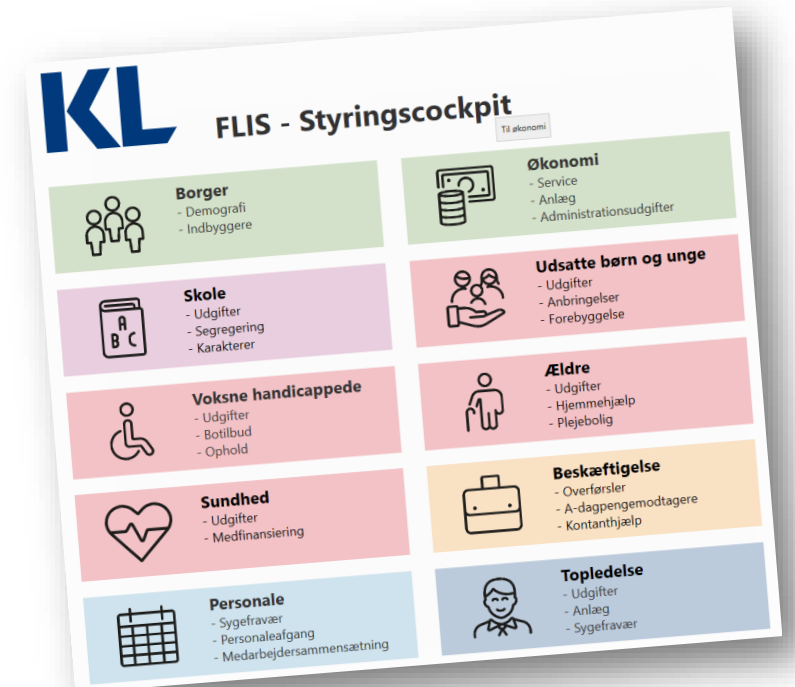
KL

FLIS - Styringscockpit

Til økonomi

Borger
- Demografi
- Indbyggere

Økonomi
- Service
- Anlæg
- Administrationsudgifter

Skole
- Udgifter
- Segregering
- Karakterer

A B C

Udsatte børn og unge
- Udgifter
- Anbringelser
- Forebyggelse

Voksne handicappede
- Udgifter
- Botilbud
- Ophold

Ældre
- Udgifter
- Hjemmehjælp
- Plejebolig

Sundhed
- Udgifter
- Medfinansiering

Beskæftigelse
- Overførsler
- A-dagpengemodtagere
- Kontanthjælp

Personale
- Sygefravær
- Personaleafgang
- Medarbejdersammensætning

Topledelse
- Udgifter
- Anlæg
- Sygefravær